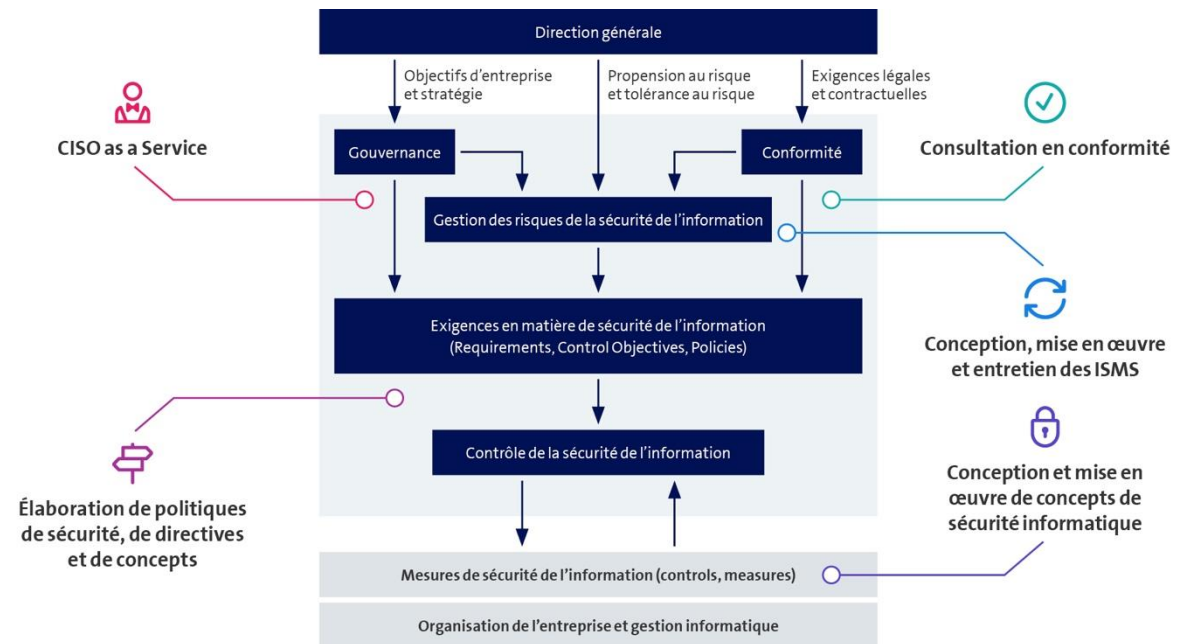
Direction générale

Objectifs d'entreprise et stratégie

Propension au risque et tolérance au risque

Exigences légales et contractuelles

CISO as a Service

Consultation en conformité

Gouvernance

Conformité

Gestion des risques de la sécurité de l'information

Exigences en matière de sécurité de l'information (Requirements, Control Objectives, Policies)

Conception, mise en œuvre et entretien des ISMS

Contrôle de la sécurité de l'information

Conception et mise en œuvre de concepts de sécurité informatique

Élaboration de politiques de sécurité, de directives et de concepts

Mesures de sécurité de l'information (controls, measures)

Organisation de l'entreprise et gestion informatique